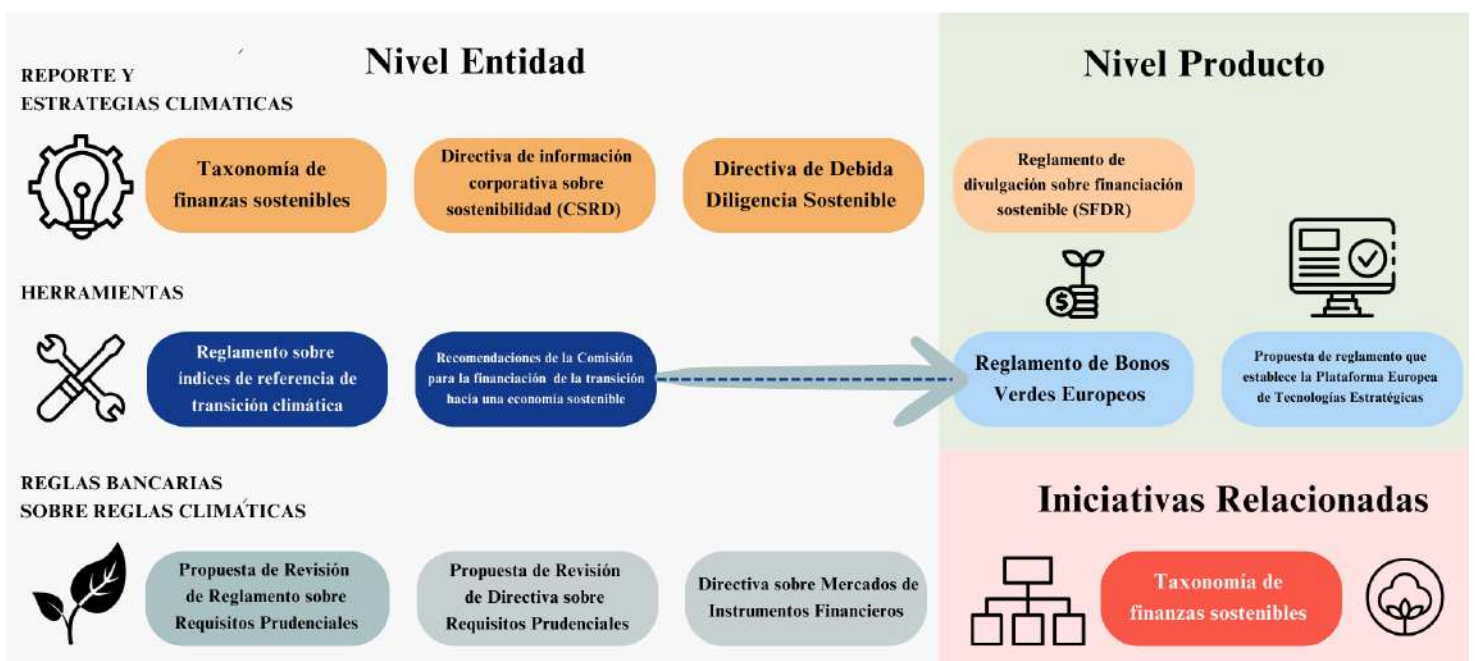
Nivel Entidad

REPORTE Y ESTRATEGIAS CLIMATICAS

Taxonomía de finanzas sostenibles

Directiva de información corporativa sobre sostenibilidad (CSRD)

Directiva de Debida Diligencia Sostenible

Nivel Producto

Reglamento de divulgación sobre financiación sostenible (SFDR)

HERRAMIENTAS

Reglamento sobre índices de referencia de transición climática

Recomendaciones de la Comisión para la financiación de la transición hacia una economia sostenible

Reglamento de Bonos Verdes Europeos

Propuesta de reglamento que establece la Plataforma Europea de Tecnologías Estratégicas

REGLAS BANCARIAS SOBRE REGLAS CLIMÁTICAS

Propuesta de Revisión de Reglamento sobre Requisitos Prudenciales

Propuesta de Revisión de Directiva sobre Requisitos Prudenciales

Directiva sobre Mercados de Instrumentos Financieros

Iniciativas Relacionadas

Taxonomia de finanzas sostenibles